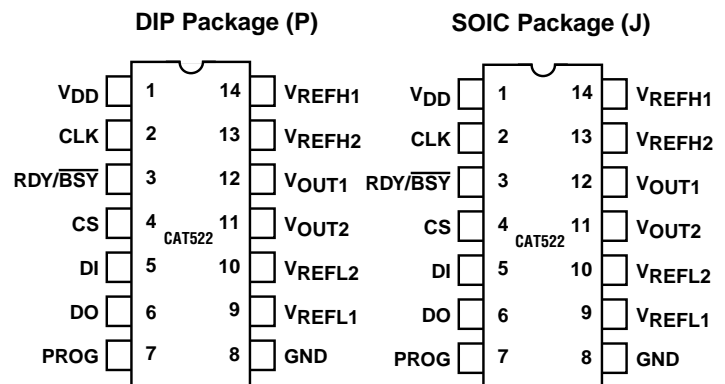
DIP Package (P)

SOIC Package (J)

$V_{DD}$ 1 14 $V_{REFH1}$
CLK 2 13 $V_{REFH2}$
RDY/$\overline{BSY}$ 3 12 $V_{OUT1}$
CS 4 11 $V_{OUT2}$
CAT522
DI 5 10 $V_{REFL2}$
DO 6 9 $V_{REFL1}$
PROG 7 8 GND

$V_{DD}$ 1 14 $V_{REFH1}$
CLK 2 13 $V_{REFH2}$
RDY/$\overline{BSY}$ 3 12 $V_{OUT1}$
CS 4 11 $V_{OUT2}$
CAT522
DI 5 10 $V_{REFL2}$
DO 6 9 $V_{REFL1}$
PROG 7 8 GND